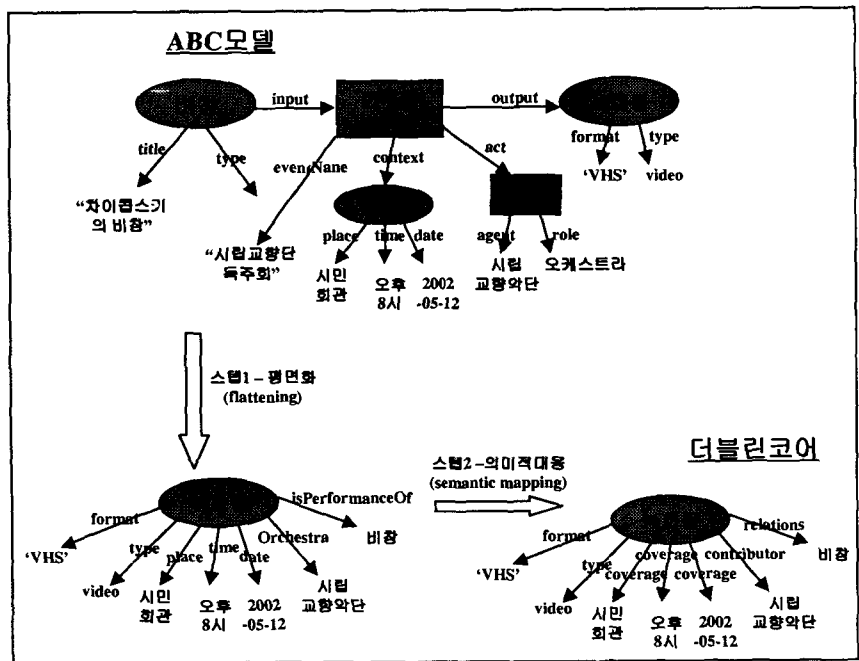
ABC모델

input

output

title

type

eventName

context

act

format

type

'VHS'

video

"차이콥스키의 비창"

"시립교향단 독주회"

place

time

date

agent

role

시민회관

오후 8시

2002 -05-12

시립 교향악단

오케스트라

스텝1 – 평면화 (flattening)

스텝2 – 의미적대응 (semantic mapping)

더블린코어

format

isPerformanceOf

'VHS'

type

place

time

date

Orchestra

비창

video

시민회관

오후 8시

2002 -05-12

시립 교향악단

format

relations

'VHS'

type

coverage

coverage

coverage

contributor

비창

video

시민회관

오후 8시

2002 -05-12

시립 교향악단